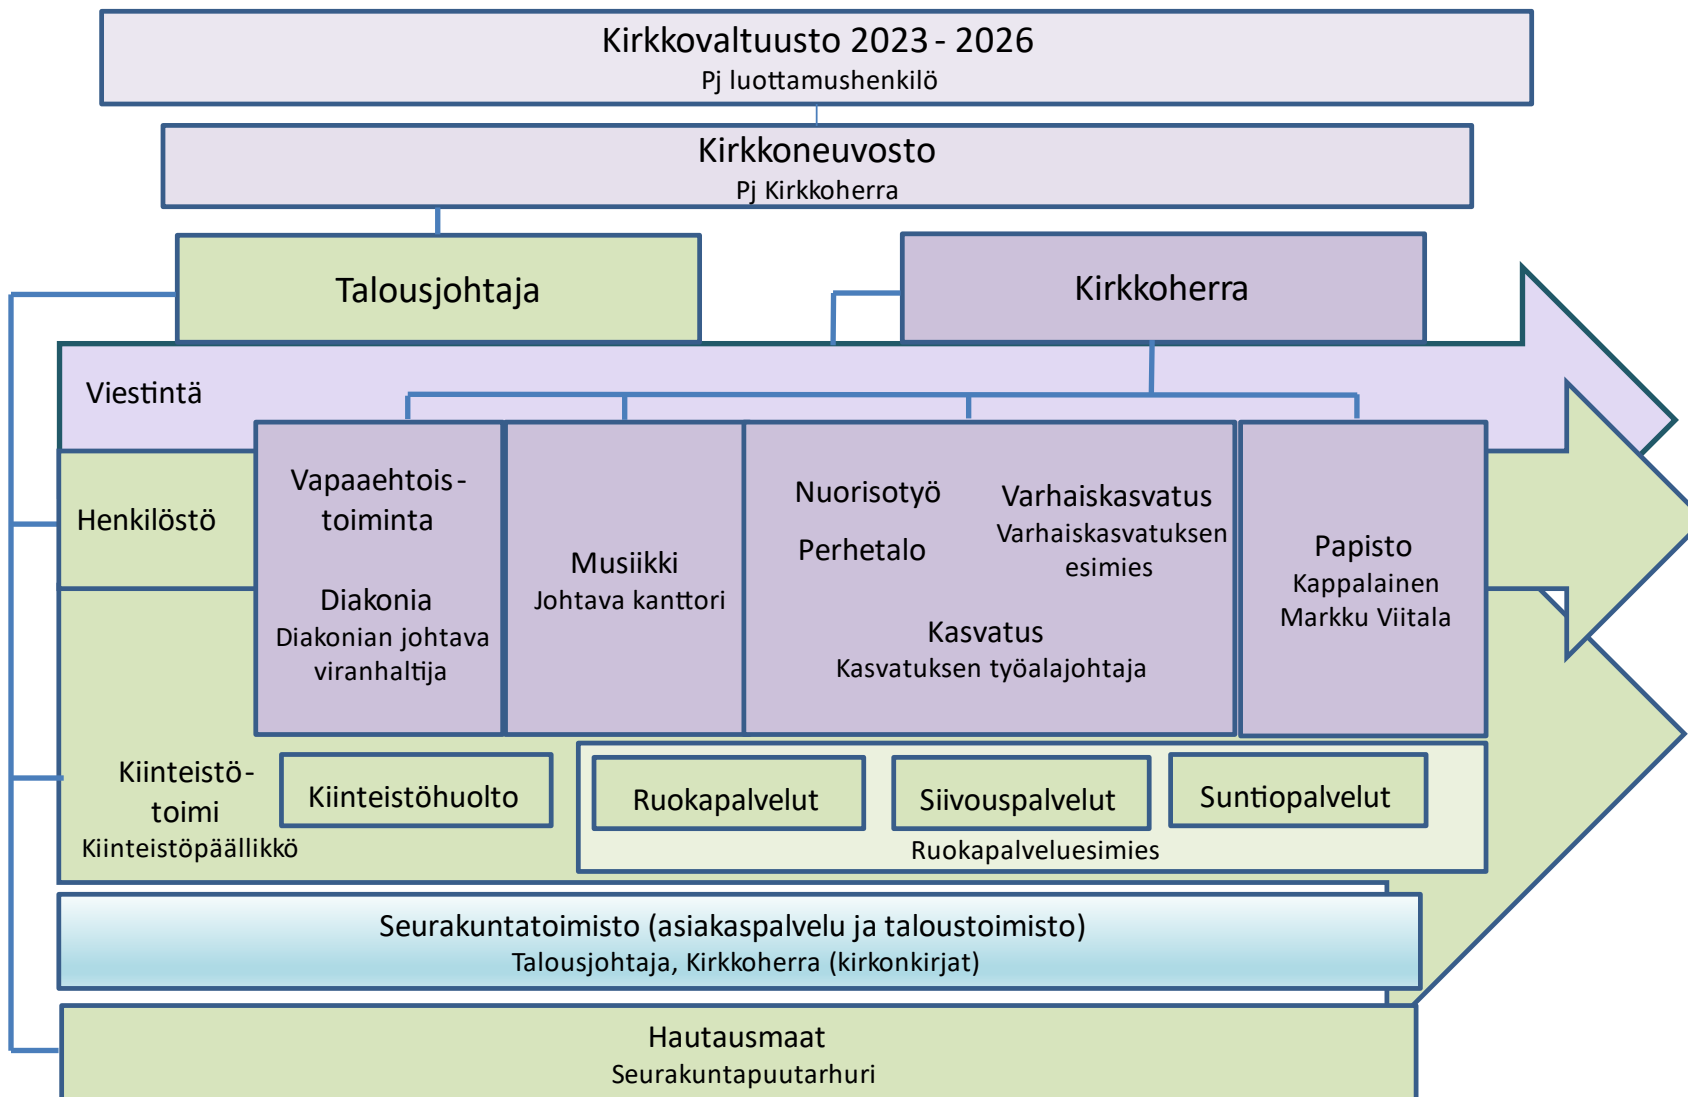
Kirkkovaltuusto 2023 - 2026
Pj luottamushenkilö

Kirkkoneuvosto
Pj Kirkkoherra

Talousjohtaja

Kirkkoherra

Viestintä

Henkilöstö

Vapaaehtoistoiminta

Diakonia
Diakonian johtava viranhaltija

Musiikki
Johtava kanttori

Nuorisotyö

Perhetalo

Varhaiskasvatus
Varhaiskasvatuksen esimies

Kasvatus
Kasvatuksen työalajohtaja

Papisto
Kappalainen
Markku Viitala

Kiinteistötoimi
Kiinteistöpäällikkö

Kiinteistöhuolto

Ruokapalvelut

Siivouspalvelut

Suntiopalvelut

Ruokapalveluesimies

Seurakuntatoimisto (asiakaspalvelu ja taloustoimisto)
Talousjohtaja, Kirkkoherra (kirkonkirjat)

Hautausmaat
Seurakuntapuutarhuri